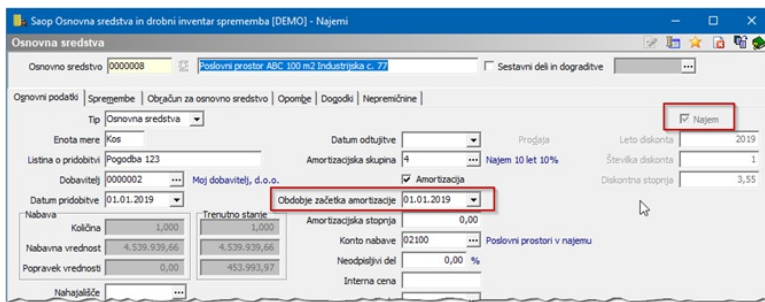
Saop Osnovna sredstva in drobni inventar sprememba [DEMO] - Najemi

Osnovna sredstva

Osnovno sredstvo 0000008 Poslovni prostor ABC 100 m2 Industrijska c. 77

Sestavni deli in dograditve

Osnovni podatki | Spremembe | Obračun za osnovno sredstvo | Opombe | Dogodki | Nepremičnine

Tip Osnovna sredstva

Najem

Enota mere Kos

Datum odtujitve

Prodaja

Leto diskonta 2019

Listina o pridobitvi Pogodba 123

Amortizacijska skupina 4

Najem 10 let 10%

Številka diskonta 1

Dobavitelj 0000002

Moj dobavitelj, d.o.o.

Amortizacija

Diskontna stopnja 3,55

Datum pridobitve 01.01.2019

Obdobje začetka amortizacije 01.01.2019

Nabava

Trenutno stanje

Količina 1,000 1,000

Amortizacijska stopnja 0,00

Nabavna vrednost 4.539.939,66 4.539.939,66

Konto nabave 02100

Poslovni prostori v najemu

Popravek vrednosti 0,00 453.993,97

Neodpisljivi del 0,00 %

Interna cena

Nahajališče